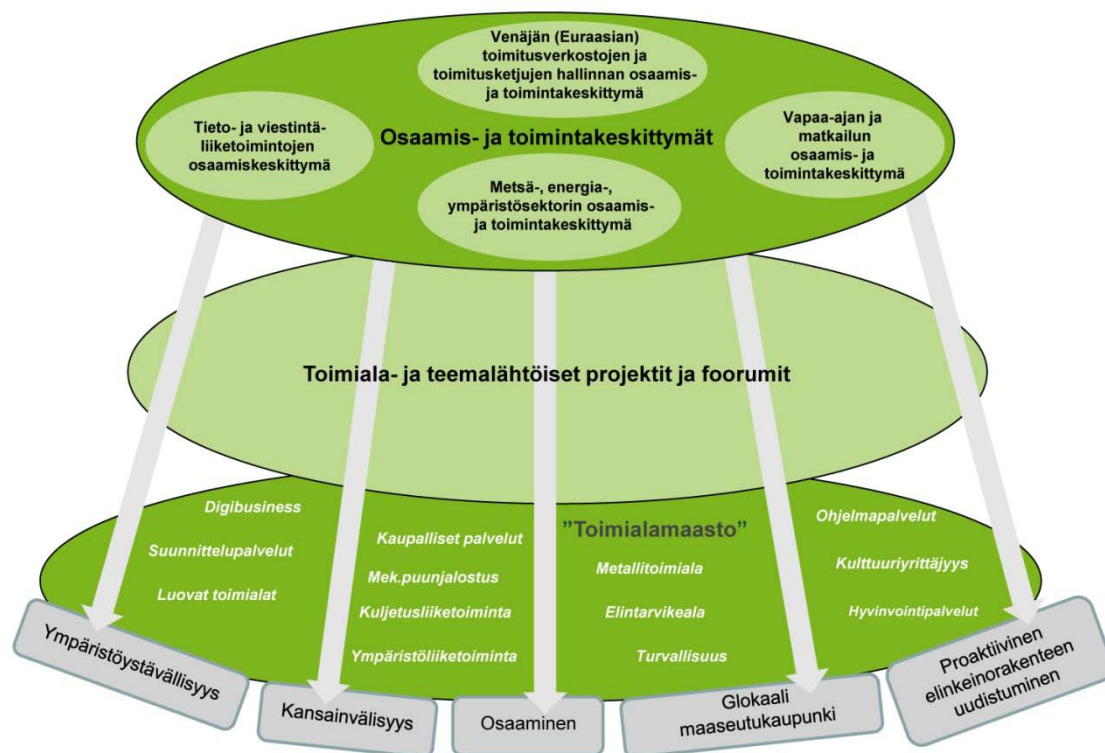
Venäjän (Euraasian) toimitusverkostojen ja toimitusketjujen hallinnan osaamis- ja toimintakeskittymä

Tieto- ja viestintäliiketoimintojen osaamiskeskittymä

Osaamis- ja toimintakeskittymät

Vapaa-ajan ja matkailun osaamis- ja toimintakeskittymä

Metsä-, energia-, ympäristösektorin osaamis- ja toimintakeskittymä

Toimiala- ja teemalähtöiset projektit ja foorumit

Digibusiness

Suunnittelupalvelut

Luovat toimialat

Kaupalliset palvelut

Mek.puunjalostus

Kuljetusliiketoiminta

Ympäristöliiketoiminta

"Toimialamaasto"

Metallitoimiala

Elintarvikeala

Turvallisuus

Ohjelmapalvelut

Kulttuuriyrittäjyys

Hyvinvointipalvelut

Ympäristöystävällisyys

Kansainvälisyys

Osaaminen

Glokaali maaseutukaupunki

Proaktiivinen elinkeinorakenteen uudistuminen